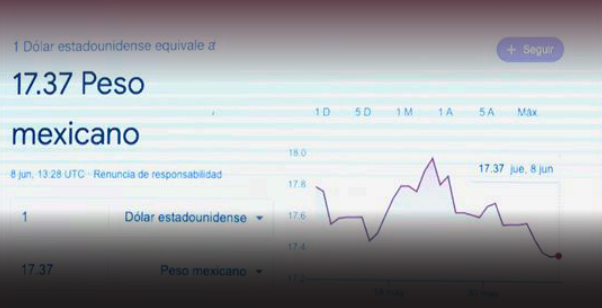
1 Dólar estadounidense equivale a

+ Seguir

17.37 Peso mexicano

1 D 5 D 1 M 1 A 5 A Máx

8 jun, 13:28 UTC · Renuncia de responsabilidad

18.0
17.8
17.6
17.4
17.2

17.37 jue, 8 jun

1 Dólar estadounidense

17.37 Peso mexicano

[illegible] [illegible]